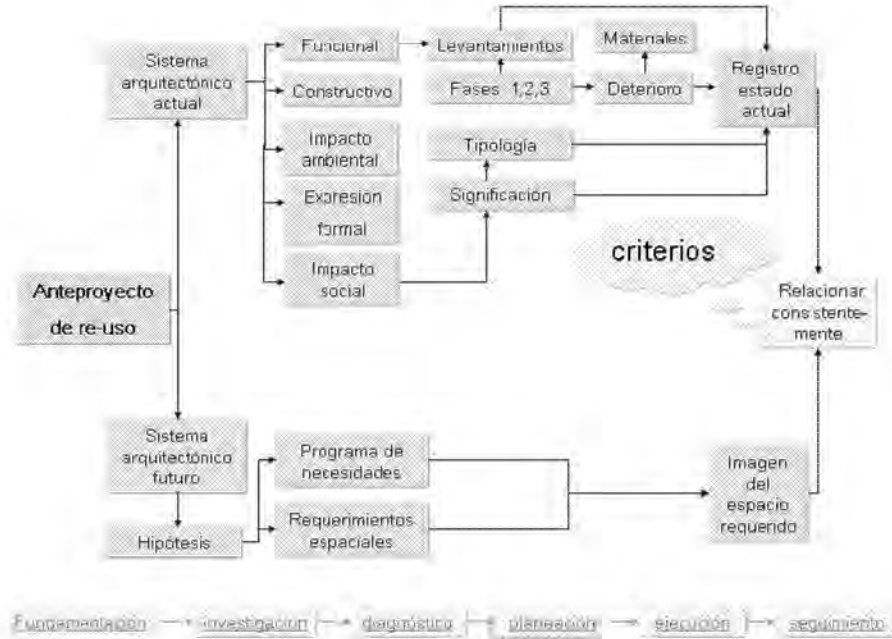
Sistema arquitectónico actual

Funcional

Levantamientos

Materiales

Constructivo

Fases 1,2,3

Deterioro

Registro estado actual

Impacto ambiental

Tipología

Expresión formal

Significación

criterios

Impacto social

Anteproyecto de re-uso

Relacionar consistentemente

Sistema arquitectónico futuro

Programa de necesidades

Imagen del espacio requerido

Hipótesis

Requerimientos espaciales

Fundamentación → investigación → diagnóstico → planeación → ejecución → seguimiento